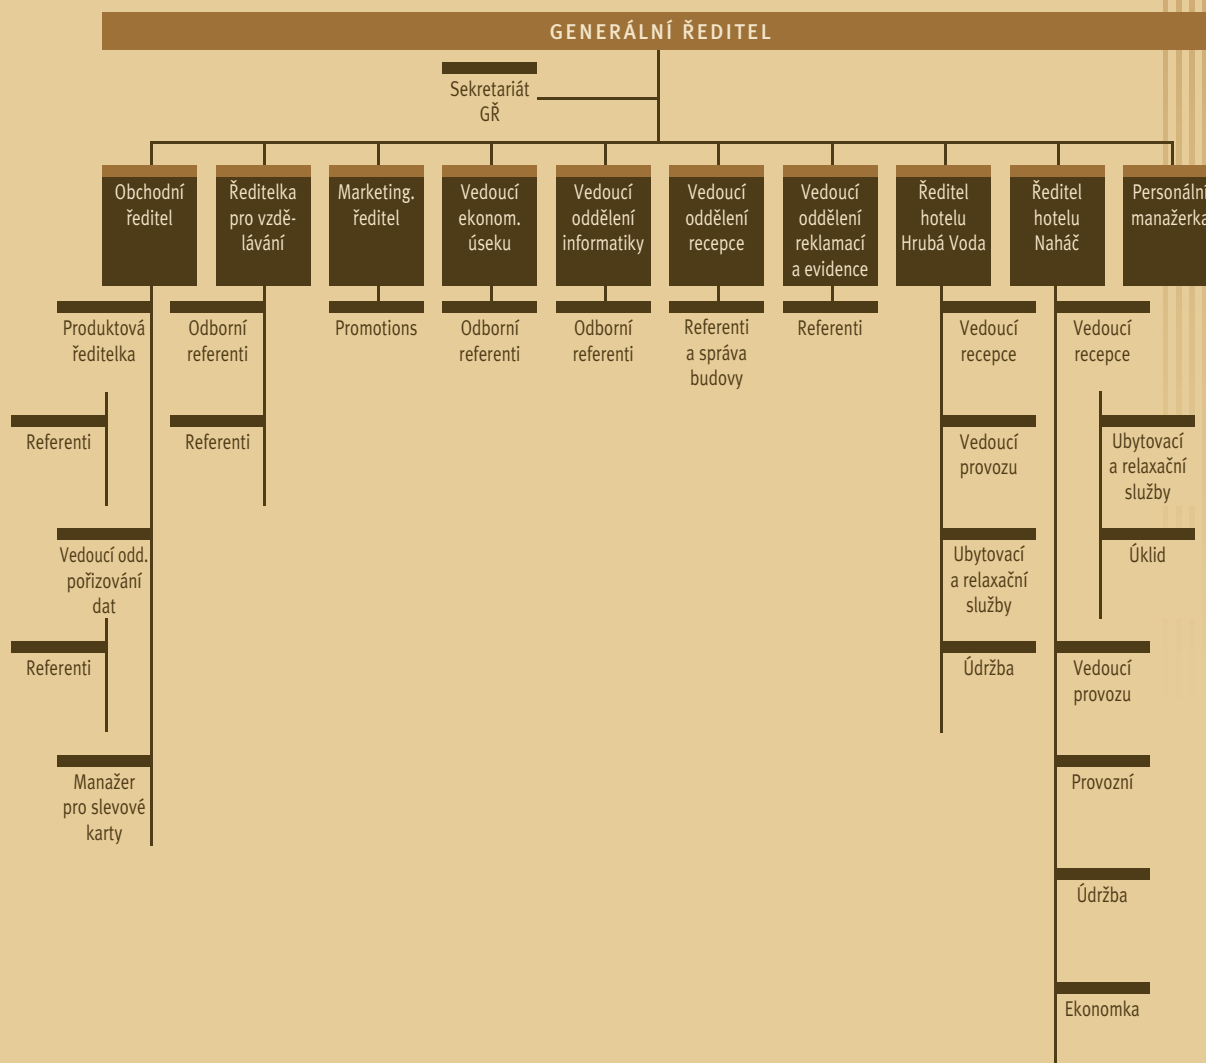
GENERÁLNÍ ŘEDITEL

Sekretariát GŘ

Obchodní ředitel

Ředitelka pro vzdělávání

Marketing. ředitel

Vedoucí ekonom. úseku

Vedoucí oddělení informatiky

Vedoucí oddělení recepce

Vedoucí oddělení reklamací a evidence

Ředitel hotelu Hrubá Voda

Ředitel hotelu Naháč

Personální manažerka

Produktová ředitelka

Referenti

Vedoucí odd. pořizování dat

Referenti

Manažer pro slevové karty

Odborní referenti

Referenti

Promotions

Odborní referenti

Odborní referenti

Referenti a správa budovy

Referenti

Vedoucí recepce

Vedoucí provozu

Ubytovací a relaxační služby

Údržba

Vedoucí recepce

Ubytovací a relaxační služby

Úklid

Vedoucí provozu

Provozní

Údržba

Ekonomka